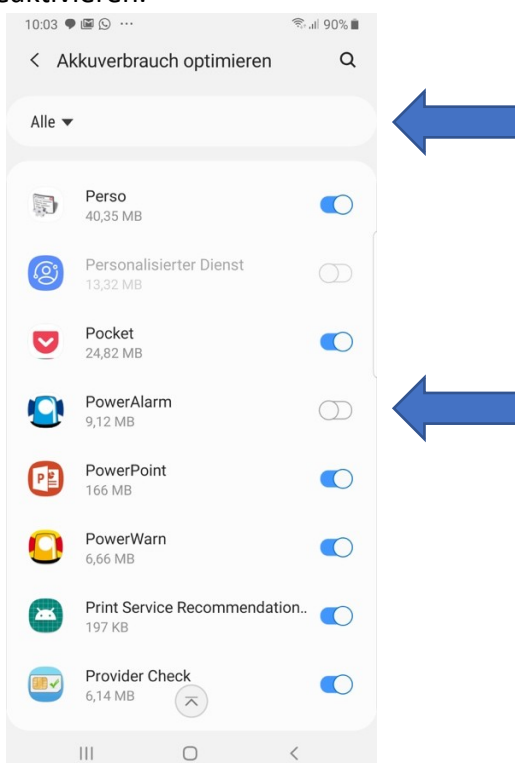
deaktivieren:

10:03 ··· 90%

Akkuverbrauch optimieren

Alle ▾

Perso
40,35 MB

Personalisierter Dienst
13,32 MB

Pocket
24,82 MB

PowerAlarm
9,12 MB

PowerPoint
166 MB

PowerWarn
6,66 MB

Print Service Recommendation..
197 KB

Provider Check
6,14 MB